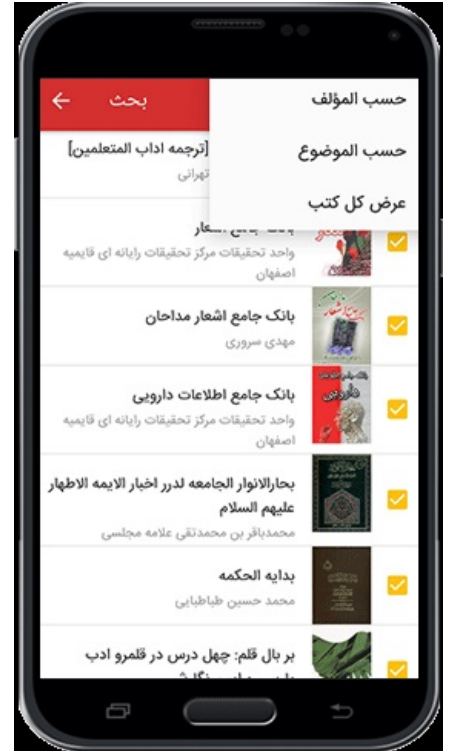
بحث

حسب المؤلف

حسب الموضوع

عرض كل كتب

[ترجمه اداب المتعلمين]

تهرانی

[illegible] اشعار

واحد تحقیقات مرکز تحقیقات رایانه ای قاییمه اصفهان

بانک جامع اشعار مداحان

مهدی سروری

بانک جامع اطلاعات دارویی

واحد تحقیقات مرکز تحقیقات رایانه ای قاییمه اصفهان

بحارالانوار الجامعه لدرر اخبار الایمه الاطهار علیهم السلام

محمدباقر بن محمدتقی علامه مجلسی

بدایه الحکمه

محمد حسین طباطبایی

بر بال قلم: چهل درس در قلمرو ادب

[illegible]